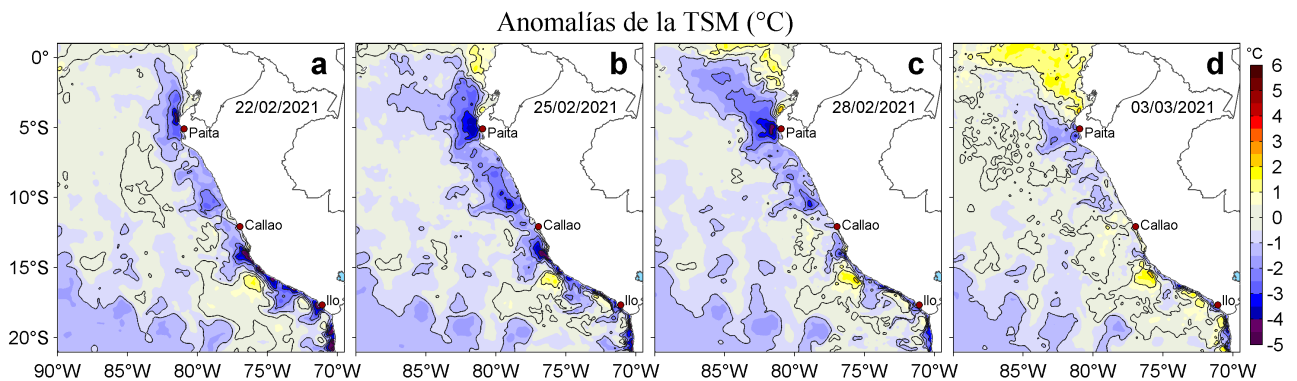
Anomalías de la TSM (°C)

0°
5°S
10°S
15°S
20°S

a
22/02/2021
Paita
Callao
Ilo

b
25/02/2021
Paita
Callao
Ilo

c
28/02/2021
Paita
Callao
Ilo

d
03/03/2021
Paita
Callao
Ilo

90°W 85°W 80°W 75°W 70°W 85°W 80°W 75°W 70°W 85°W 80°W 75°W 70°W 85°W 80°W 75°W 70°W

°C
6
5
4
3
2
1
0
-1
-2
-3
-4
-5